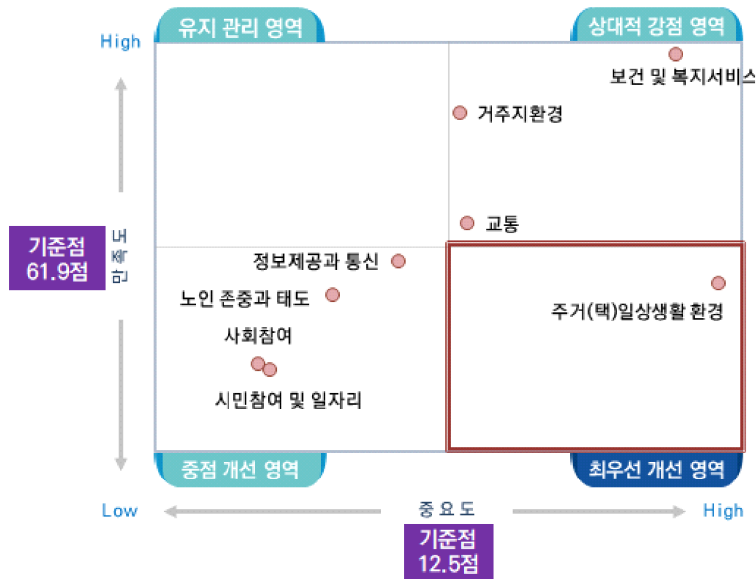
유지 관리 영역

상대적 강점 영역

High

보건 및 복지서비스

거주지환경

교통

기준점
61.9점

만족도

정보제공과 통신

노인 존중과 태도

주거(택)일상생활 환경

사회참여

시민참여 및 일자리

중점 개선 영역

최우선 개선 영역

Low

중요도

High

기준점
12.5점